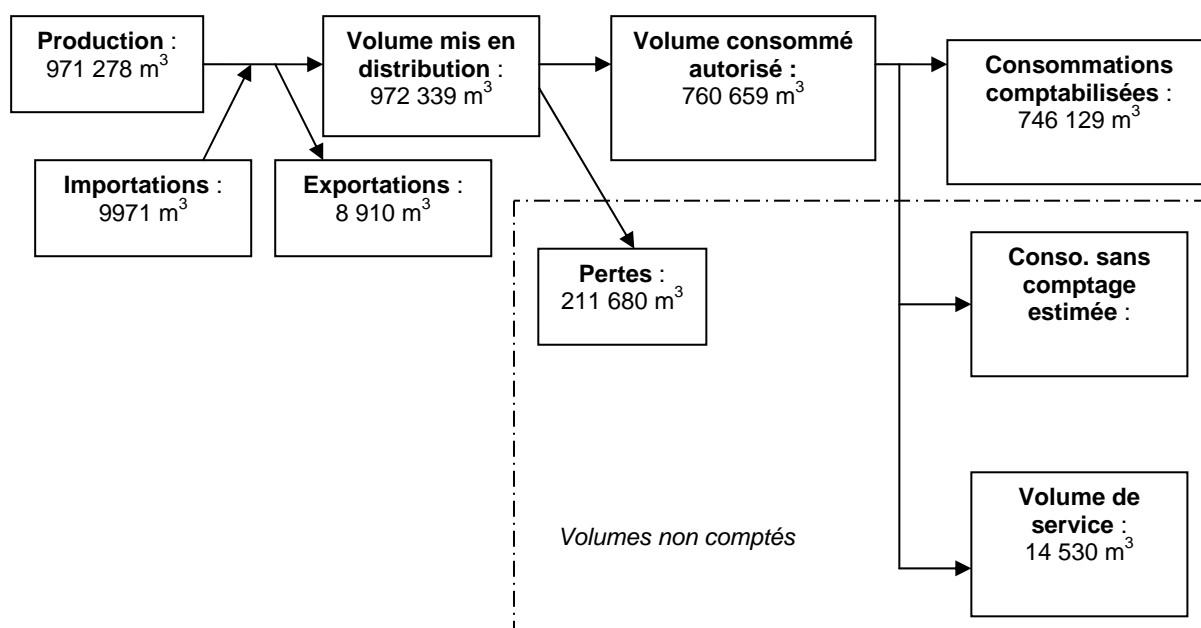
**Production** : 971 278 m$^3$

**Volume mis en distribution** : 972 339 m$^3$

**Volume consommé autorisé :** 760 659 m$^3$

**Consommations comptabilisées** : 746 129 m$^3$

**Importations** : 9971 m$^3$

**Exportations** : 8 910 m$^3$

**Pertes** : 211 680 m$^3$

**Conso. sans comptage estimée** :

**Volume de service** : 14 530 m$^3$

*Volumes non comptés*